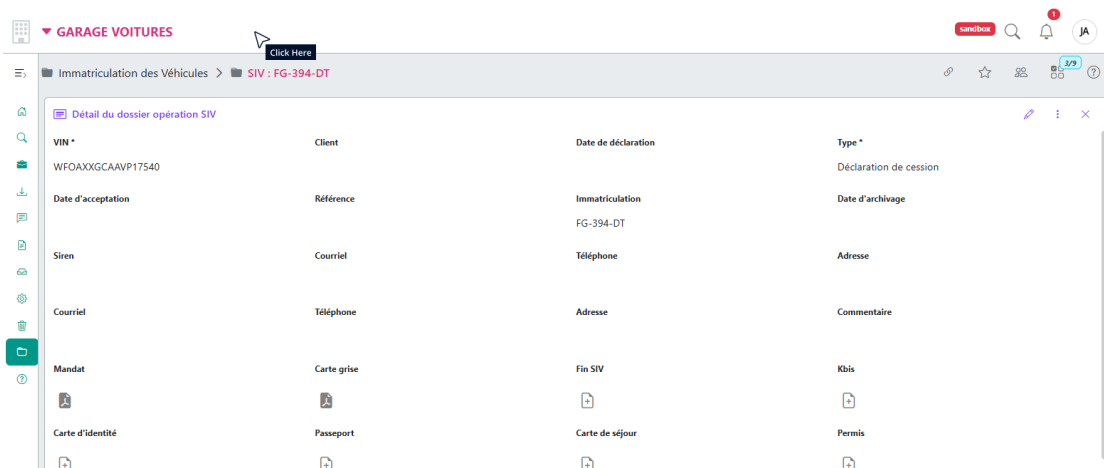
GARAGE VOITURES

Click Here

sandbox 1 JA

Immatriculation des Véhicules > SIV : FG-394-DT

3/9

Détail du dossier opération SIV

VIN *
WFOAXXGCAAVP17540

Client

Date de déclaration

Type *
Déclaration de cession

Date d'acceptation

Référence

Immatriculation
FG-394-DT

Date d'archivage

Siren

Courriel

Téléphone

Adresse

Courriel

Téléphone

Adresse

Commentaire

Mandat

Carte grise

Fin SIV

Kbis

Carte d'identité

Passeport

Carte de séjour

Permis